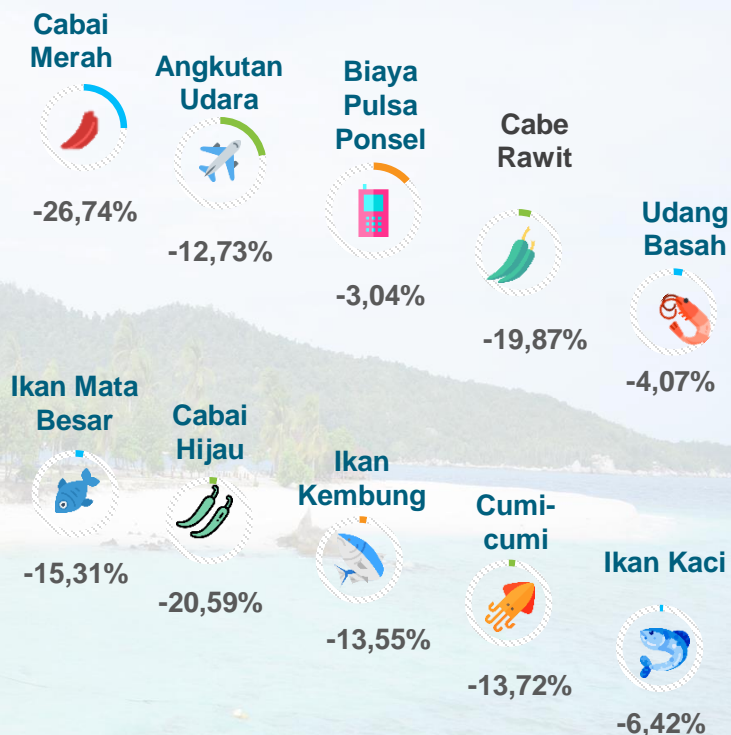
Cabai Merah

-26,74%

Angkutan Udara

-12,73%

Biaya Pulsa Ponsel

-3,04%

Cabe Rawit

-19,87%

Udang Basah

-4,07%

Ikan Mata Besar

-15,31%

Cabai Hijau

-20,59%

Ikan Kembung

-13,55%

Cumi-cumi

-13,72%

Ikan Kaci

-6,42%